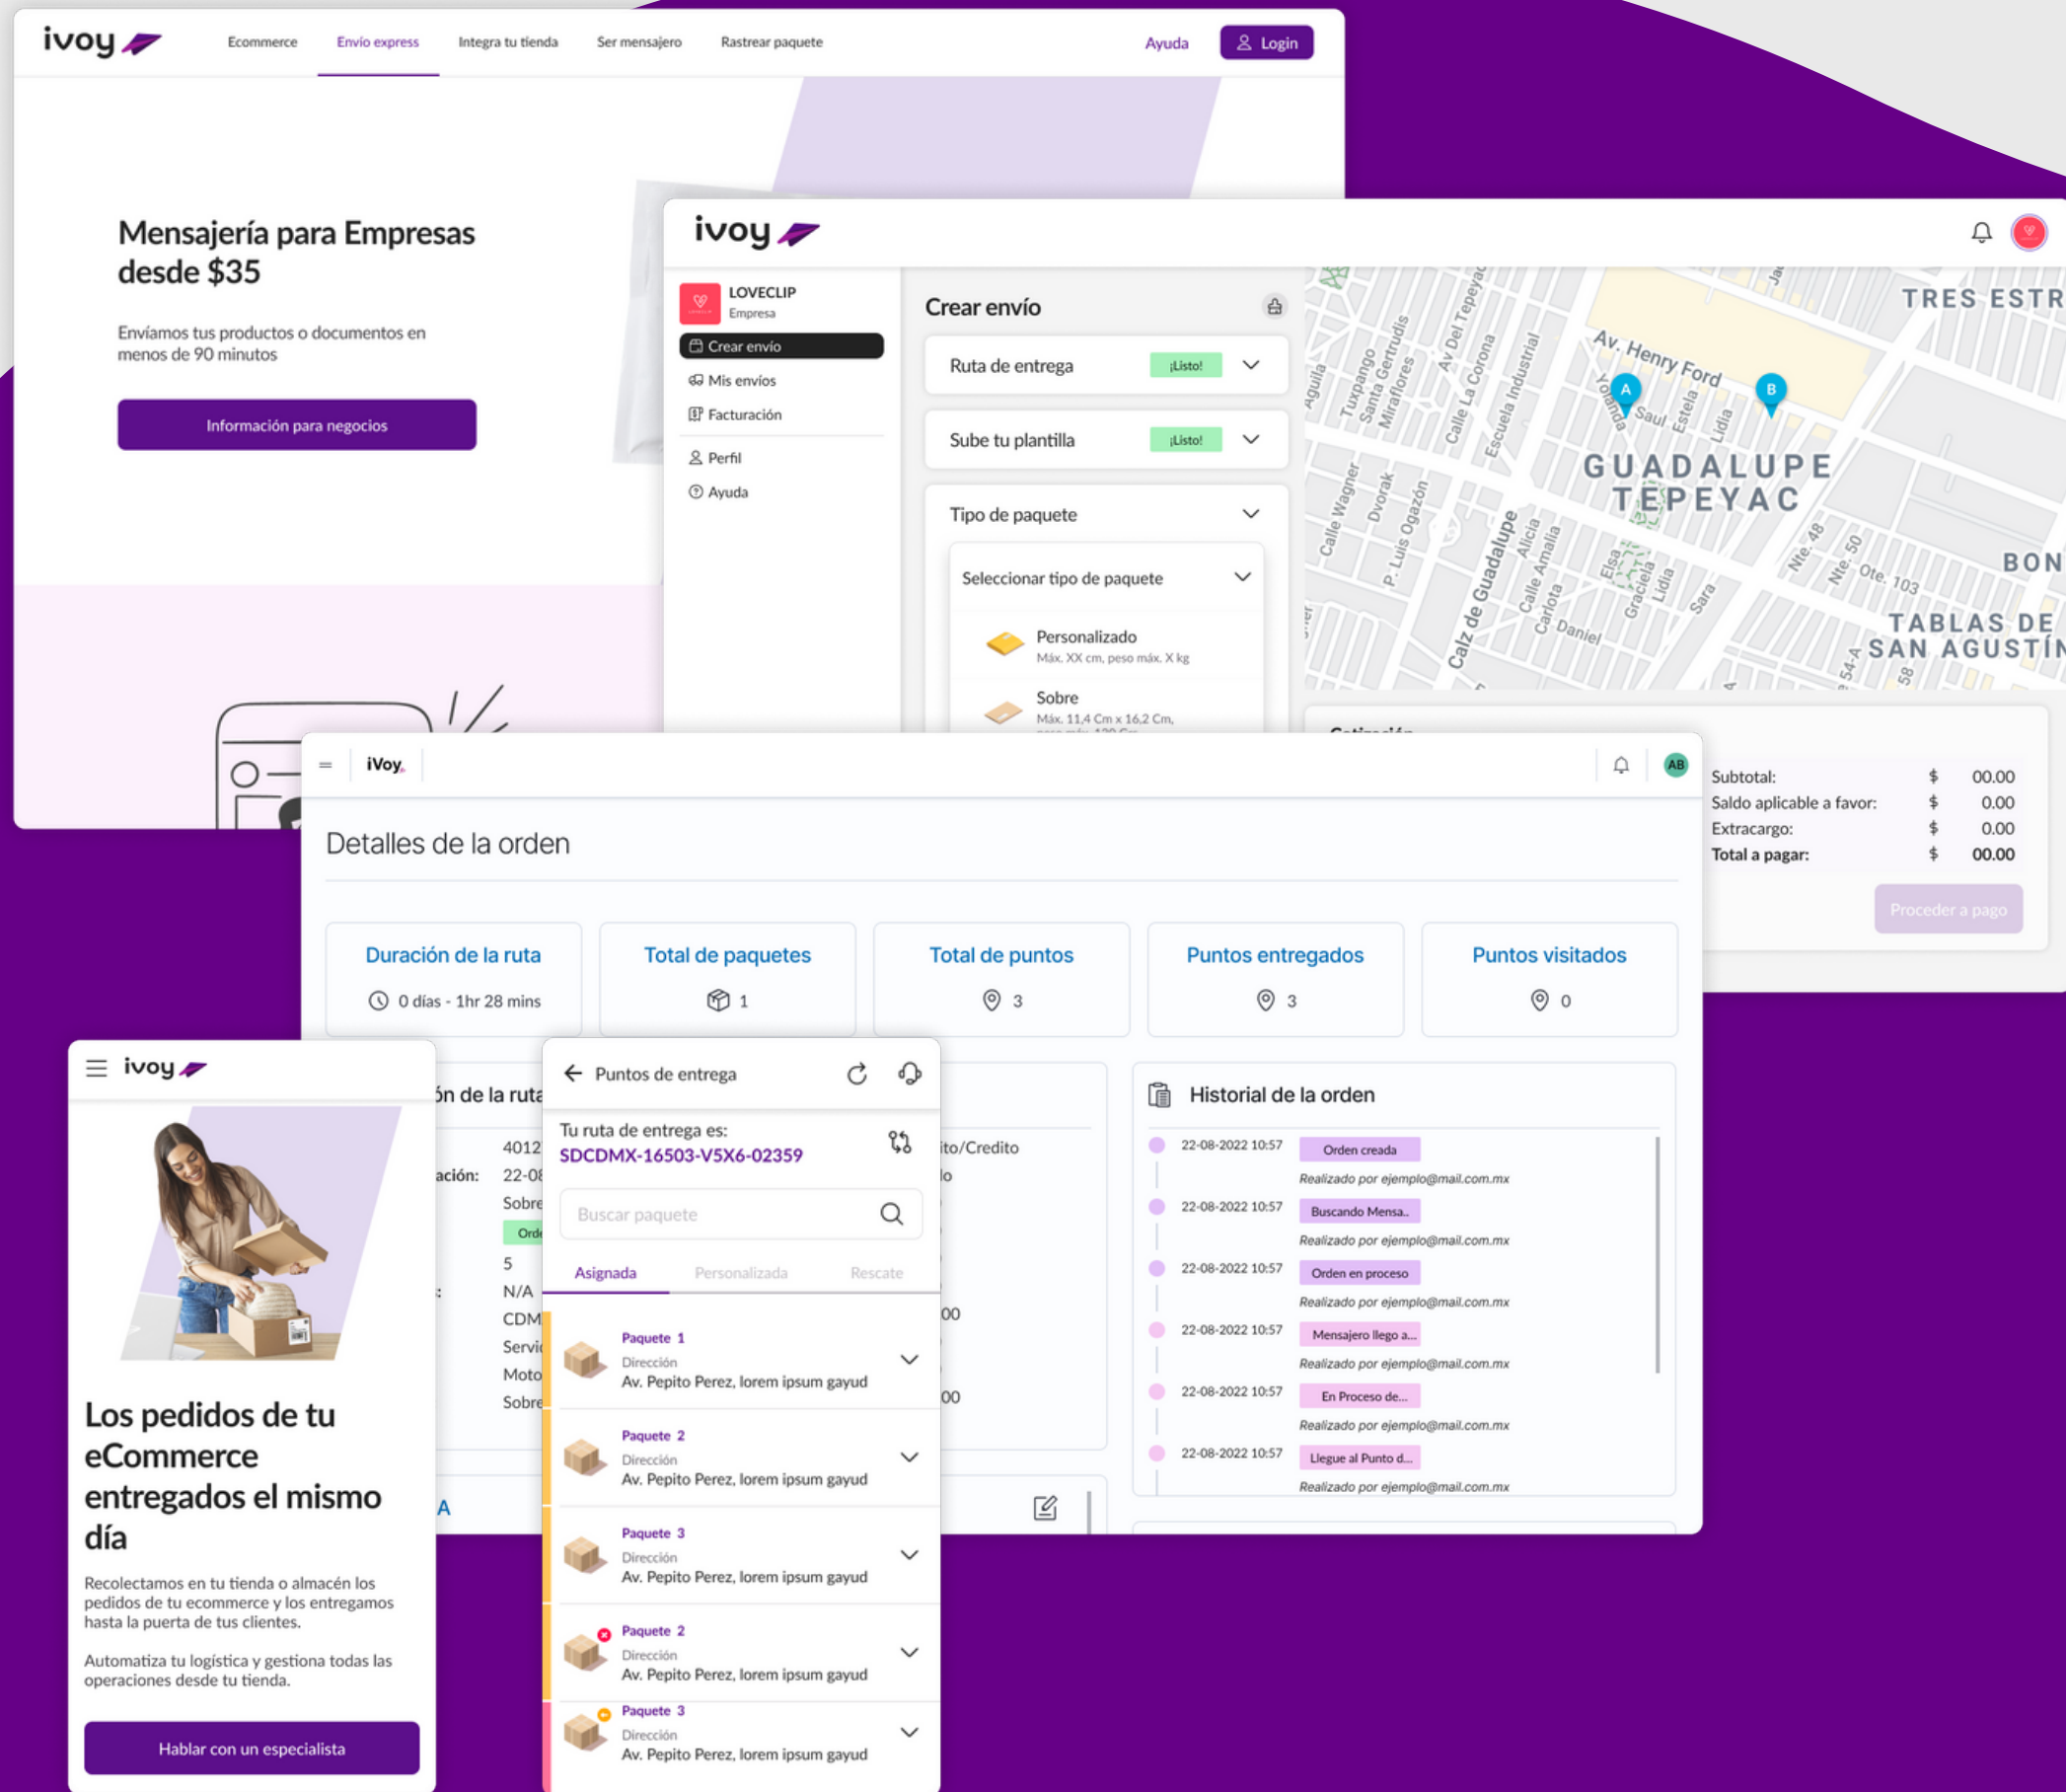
ivoy

Ecommerce Envío express Integra tu tienda Ser mensajero Rastrear paquete

Ayuda Login

Mensajería para Empresas desde $35

Envíamos tus productos o documentos en menos de 90 minutos

Información para negocios

ivoy

LOVECLIP
Empresa

Crear envío
Mis envíos
Facturación
Perfil
Ayuda

Crear envío

Ruta de entrega ¡Listo!

Sube tu plantilla ¡Listo!

Tipo de paquete

Seleccionar tipo de paquete

Personalizado
Máx. XX cm, peso máx. X kg

Sobre
Máx. 11,4 Cm x 16,2 Cm,

TRES ESTR
Av. Henry Ford
A
B
GUADALUPE TEPEYAC
BON
TABLAS DE SAN AGUSTÍN
Calz de Guadalupe

Subtotal: $ 00.00
Saldo aplicable a favor: $ 0.00
Extracargo: $ 0.00
Total a pagar: $ 00.00

Proceder a pago

iVoy

AB

Detalles de la orden

Duración de la ruta
0 días - 1hr 28 mins

Total de paquetes
1

Total de puntos
3

Puntos entregados
3

Puntos visitados
0

ón de la ruta
4012
ación: 22-08
Sobre
Ord
5
N/A
CDM
Servi
Moto
Sobre
A

ito/Credito
lo
00
00

Historial de la orden

22-08-2022 10:57 Orden creada
Realizado por ejemplo@mail.com.mx
22-08-2022 10:57 Buscando Mensa..
Realizado por ejemplo@mail.com.mx
22-08-2022 10:57 Orden en proceso
Realizado por ejemplo@mail.com.mx
22-08-2022 10:57 Mensajero llego a...
Realizado por ejemplo@mail.com.mx
22-08-2022 10:57 En Proceso de...
Realizado por ejemplo@mail.com.mx
22-08-2022 10:57 Llegue al Punto d...
Realizado por ejemplo@mail.com.mx

ivoy

Los pedidos de tu eCommerce entregados el mismo día

Recolectamos en tu tienda o almacén los pedidos de tu ecommerce y los entregamos hasta la puerta de tus clientes.

Automatiza tu logística y gestiona todas las operaciones desde tu tienda.

Hablar con un especialista

Puntos de entrega

Tu ruta de entrega es:
SDCDMX-16503-V5X6-02359

Buscar paquete

Asignada Personalizada Rescate

Paquete 1
Dirección
Av. Pepito Perez, lorem ipsum gayud

Paquete 2
Dirección
Av. Pepito Perez, lorem ipsum gayud

Paquete 3
Dirección
Av. Pepito Perez, lorem ipsum gayud

Paquete 2
Dirección
Av. Pepito Perez, lorem ipsum gayud

Paquete 3
Dirección
Av. Pepito Perez, lorem ipsum gayud